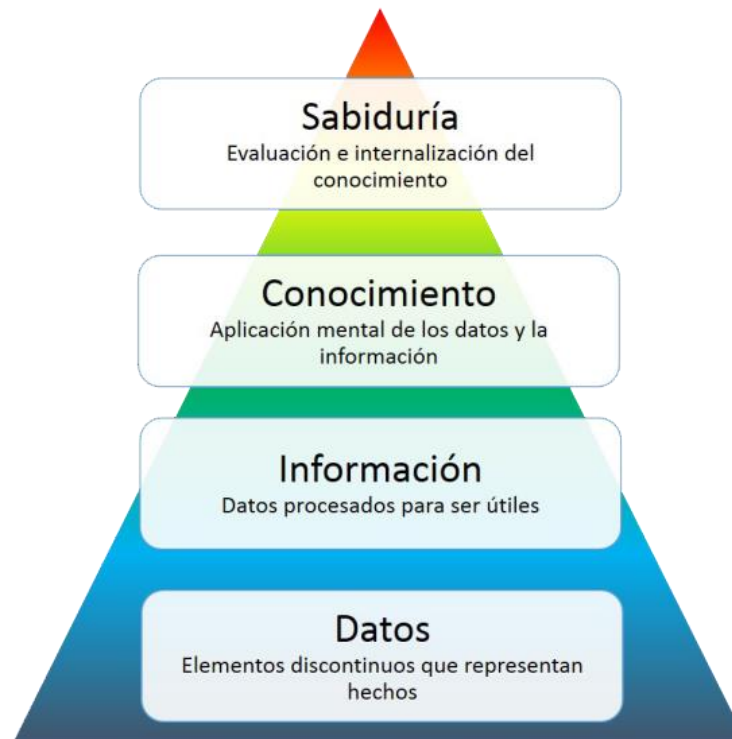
Sabiduría
Evaluación e internalización del conocimiento

Conocimiento
Aplicación mental de los datos y la información

Información
Datos procesados para ser útiles

Datos
Elementos discontinuos que representan hechos